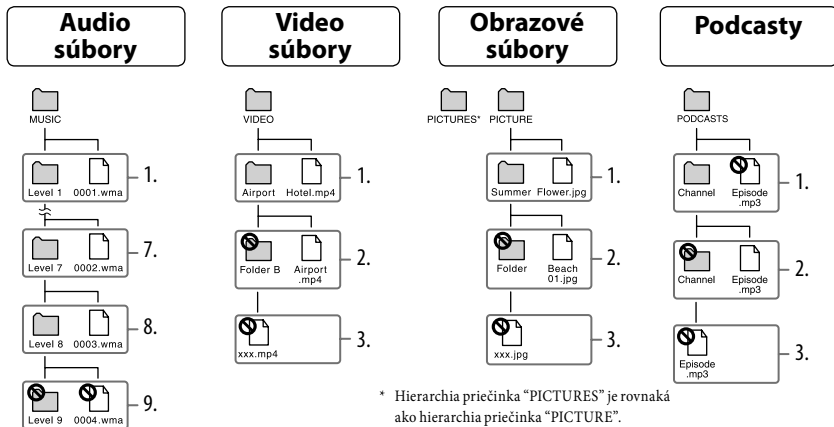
Audio súbory

MUSIC

Level 1 0001.wma 1.

Level 7 0002.wma 7.

Level 8 0003.wma 8.

Level 9 0004.wma 9.

Video súbory

VIDEO

Airport Hotel.mp4 1.

Folder B Airport .mp4 2.

xxx.mp4 3.

Obrazové súbory

PICTURES* PICTURE

Summer Flower.jpg 1.

Folder Beach 01.jpg 2.

xxx.jpg 3.

* Hierarchia priečinka "PICTURES" je rovnaká ako hierarchia priečinka "PICTURE".

Podcasty

PODCASTS

Channel Episode .mp3 1.

Channel Episode .mp3 2.

Episode .mp3 3.